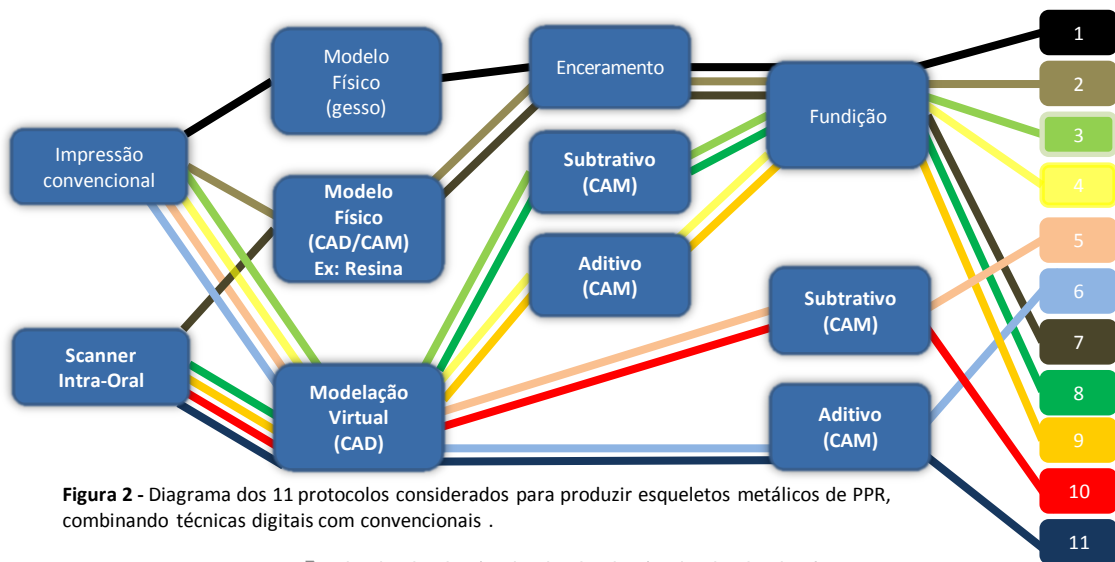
Modelo Físico (gesso)

Enceramento

Impressão convencional

Modelo Físico (CAD/CAM) Ex: Resina

Subtrativo (CAM)

Aditivo (CAM)

Fundição

Scanner Intra-Oral

Modelação Virtual (CAD)

Subtrativo (CAM)

Aditivo (CAM)

1
2
3
4
5
6
7
8
9
10
11

**Figura 2 -** Diagrama dos 11 protocolos considerados para produzir esqueletos metálicos de PPR, combinando técnicas digitais com convencionais .